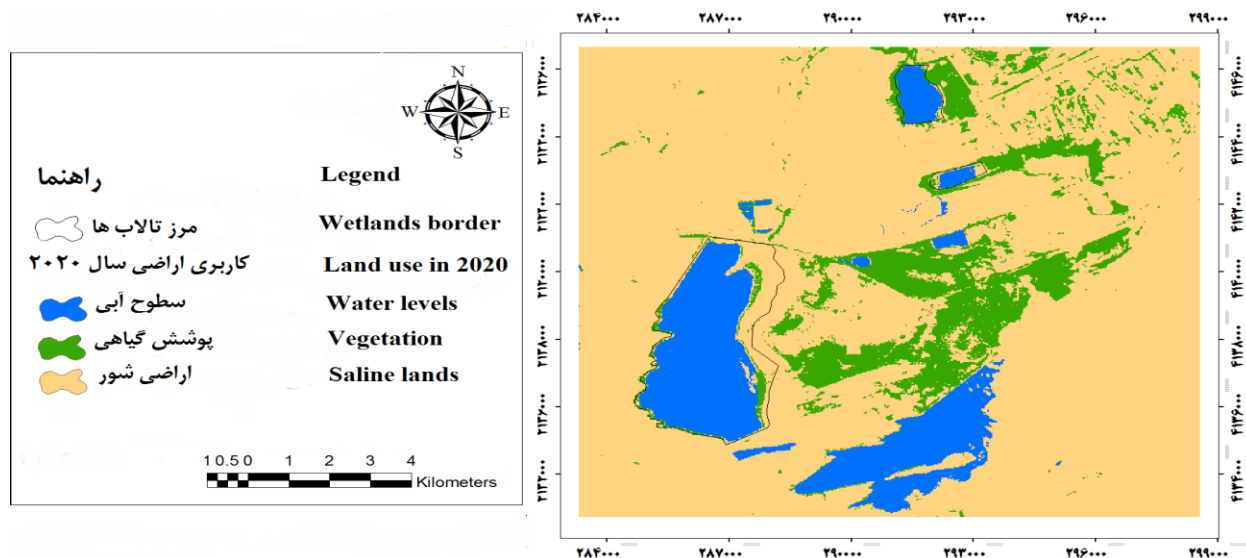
N
W E
S

راهنما Legend

مرز تالاب ها Wetlands border

کاربری اراضی سال ۲۰۲۰ Land use in 2020

سطوح آبی Water levels

پوشش گیاهی Vegetation

اراضی شور Saline lands

1 0.5 0 1 2 3 4
Kilometers

۲۸۴۰۰۰ ۲۸۷۰۰۰ ۲۹۰۰۰۰ ۲۹۳۰۰۰ ۲۹۶۰۰۰ ۲۹۹۰۰۰

۴۱۲۶۰۰۰
۴۱۲۴۰۰۰
۴۱۲۲۰۰۰
۴۱۲۰۰۰۰
۴۱۱۸۰۰۰
۴۱۱۶۰۰۰
۴۱۱۴۰۰۰

۲۸۴۰۰۰ ۲۸۷۰۰۰ ۲۹۰۰۰۰ ۲۹۳۰۰۰ ۲۹۶۰۰۰ ۲۹۹۰۰۰